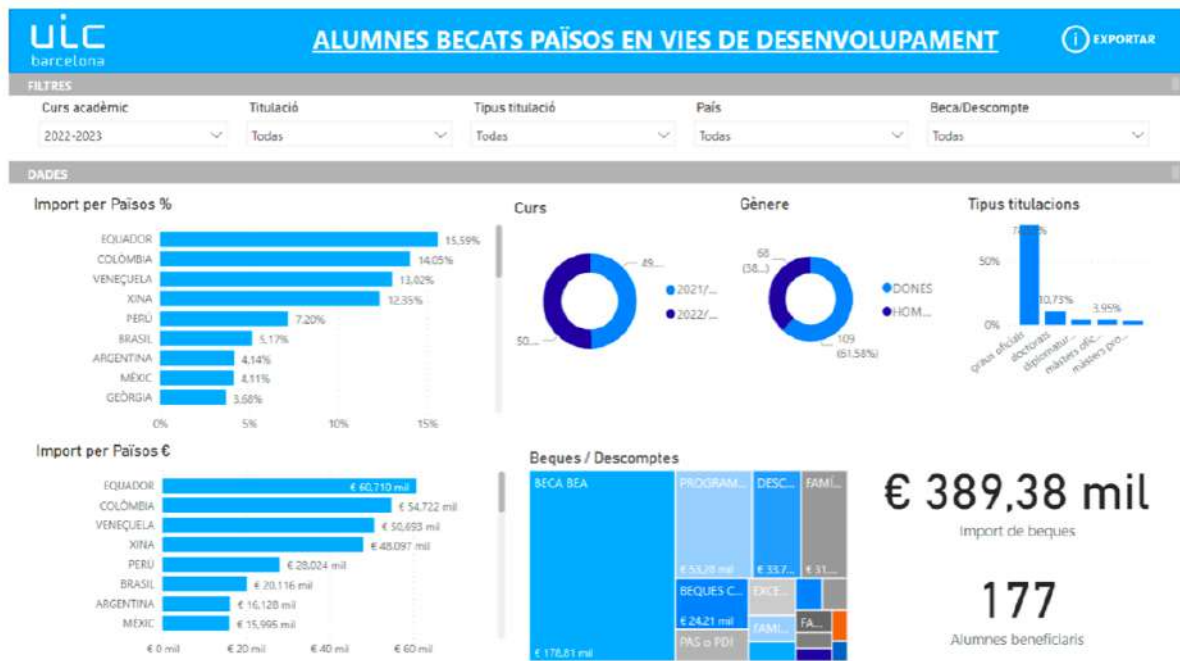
uic barcelona

ALUMNES BECATS PAÏSOS EN VIES DE DESENVOLUPAMENT

EXPORTAR

FILTRES

Curs acadèmic
2022-2023

Titulació
Todas

Tipus titulació
Todas

País
Todas

Beca/Descompte
Todas

DADES

Import per Països %

| País | % |
|---|---|
| EQUADOR | 15,59% |
| COLÒMBIA | 14,05% |
| VENEÇUELA | 13,02% |
| XINA | 12,35% |
| PERÚ | 7,20% |
| BRASIL | 5,17% |
| ARGENTINA | 4,14% |
| MÈXIC | 4,11% |
| GEÒRGIA | 3,68% |

0% 5% 10% 15%

Curs
49...
50...
2021/...
2022/...

Gènere
68 (38...)
109 (61,58%)
DONES
HOM...

Tipus titulacions
50%
0%
7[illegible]%
10,73%
3,95%
graus oficials
doctorats
diplomatur...
màsters ofic...
màsters pro...

Import per Països €

| País | € |
|---|---|
| EQUADOR | € 60,710 mil |
| COLÒMBIA | € 54,722 mil |
| VENEÇUELA | € 50,693 mil |
| XINA | € 48,097 mil |
| PERÚ | € 28,024 mil |
| BRASIL | € 20,116 mil |
| ARGENTINA | € 16,128 mil |
| MÈXIC | € 15,996 mil |

€ 0 mil € 20 mil € 40 mil € 60 mil

Beques / Descomptes
BECA BEA
€ 178,81 mil
PROGRAM...
€ 53,28 mil
DESC...
€ 33,7...
FAMÍ...
€ 31...
BEQUES C...
€ 24,21 mil
EXCE...
FAMÍ...
FA...
PAS o PDI

€ 389,38 mil
Import de beques

177
Alumnes beneficiaris